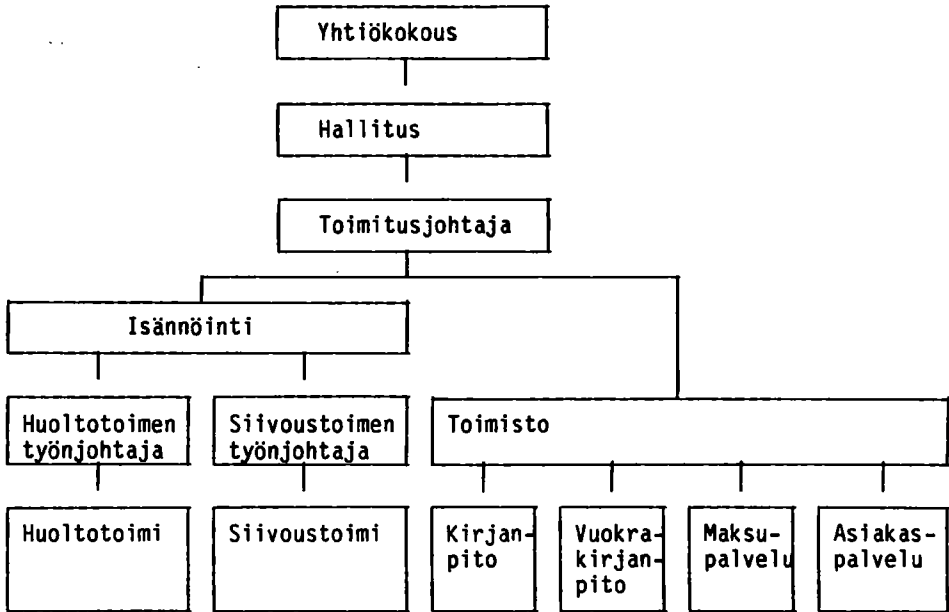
Yhtiökokous

Hallitus

Toimitusjohtaja

Isännöinti

Huoltotoimen työnjohtaja

Siivoustoimen työnjohtaja

Toimisto

Huoltotoimi

Siivoustoimi

Kirjanpito

Vuokrakirjanpito

Maksupalvelu

Asiakaspalvelu